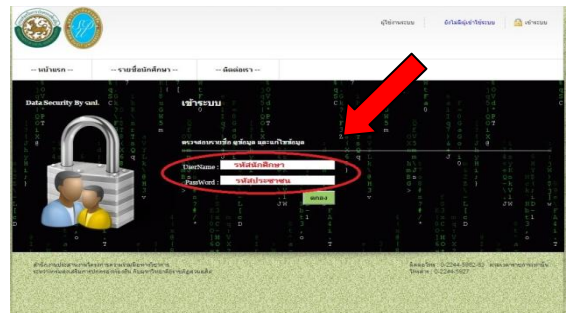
ผู้ใช้งานระบบ | ลืมรหัสผู้เข้าใช้ระบบ | เข้าระบบ

-- หน้าแรก -- | -- รายชื่อนักศึกษา -- | -- ติดต่อเรา --

Data Security By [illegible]

เข้าระบบ

ตรวจสอบรายชื่อ ดูข้อมูล และแก้ไขข้อมูล

UserName : รหัสนักศึกษา

PassWord : รหัสประชาชน

ตกลง

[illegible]